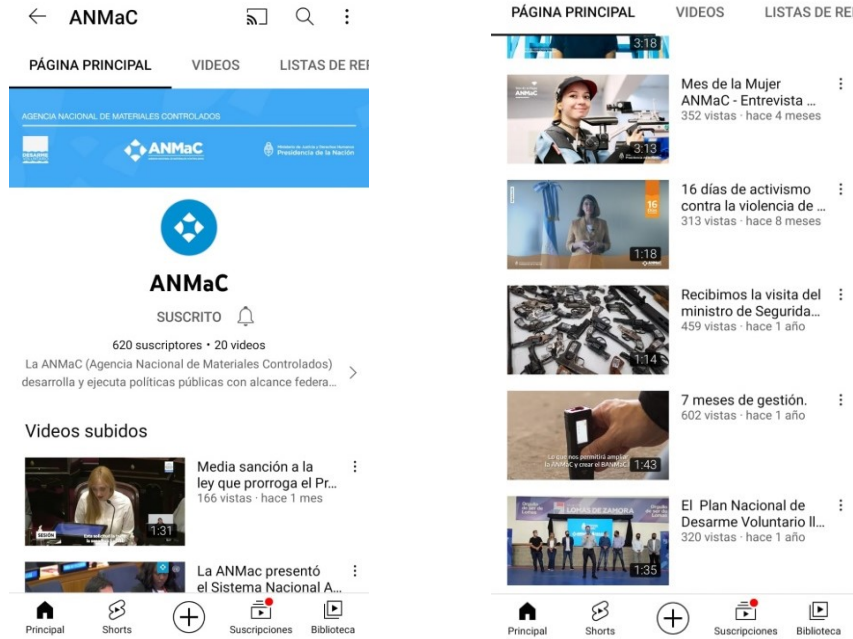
ANMaC

PÁGINA PRINCIPAL VIDEOS LISTAS DE REI

AGENCIA NACIONAL DE MATERIALES CONTROLADOS

DESARME

ANMaC

Ministerio de Justicia y Derechos Humanos Presidencia de la Nación

ANMaC

SUSCRITO

620 suscriptores • 20 videos

La ANMaC (Agencia Nacional de Materiales Controlados) desarrolla y ejecuta políticas públicas con alcance federa...

Videos subidos

1:31
Media sanción a la ley que prorroga el Pr...
166 vistas · hace 1 mes

La ANMac presentó el Sistema Nacional A...

Principal Shorts Suscripciones Biblioteca

PÁGINA PRINCIPAL VIDEOS LISTAS DE REI

3:18

3:13
Mes de la Mujer ANMaC - Entrevista ...
352 vistas · hace 4 meses

1:18
16 días de activismo contra la violencia de ...
313 vistas · hace 8 meses

1:14
Recibimos la visita del ministro de Segurida...
459 vistas · hace 1 año

1:43
7 meses de gestión.
602 vistas · hace 1 año

LOMAS DE ZAMORA
1:35
El Plan Nacional de Desarme Voluntario Il...
320 vistas · hace 1 año

Principal Shorts Suscripciones Biblioteca